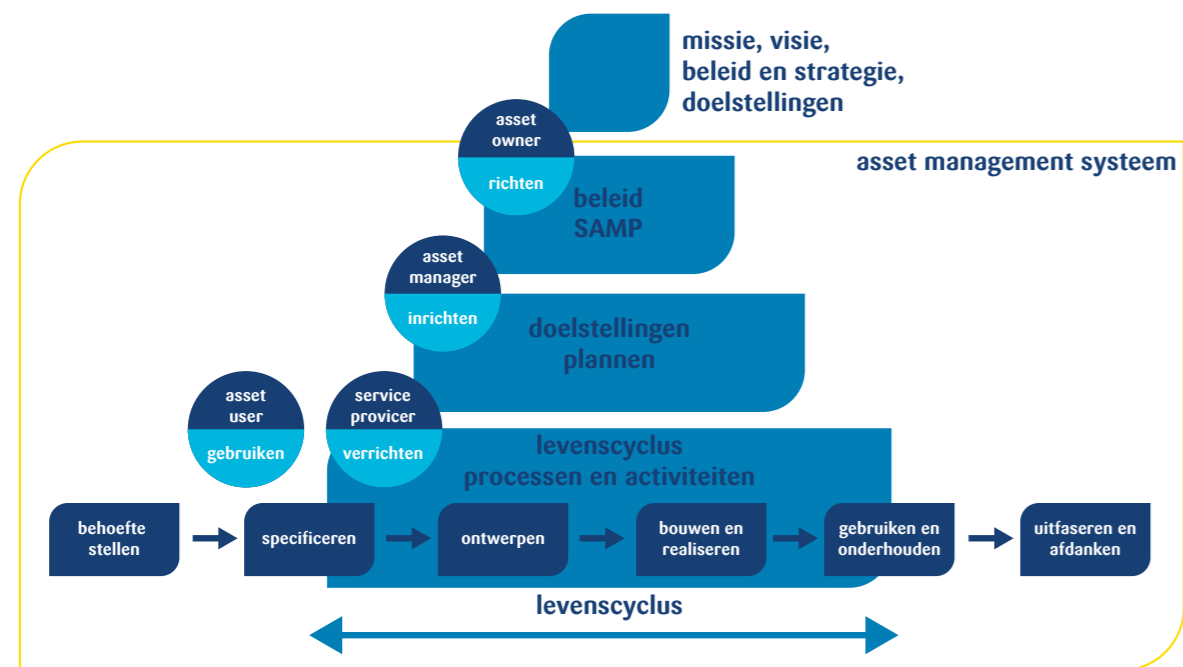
missie, visie,
beleid en strategie,
doelstellingen

asset management systeem

asset owner

richten

beleid
SAMP

asset manager

inrichten

doelstellingen
plannen

asset user

gebruiken

service provicer

verrichten

levenscyclus
processen en activiteiten

behoefte stellen

specificeren

ontwerpen

bouwen en realiseren

gebruiken en onderhouden

uitfaseren en afdanken

levenscyclus